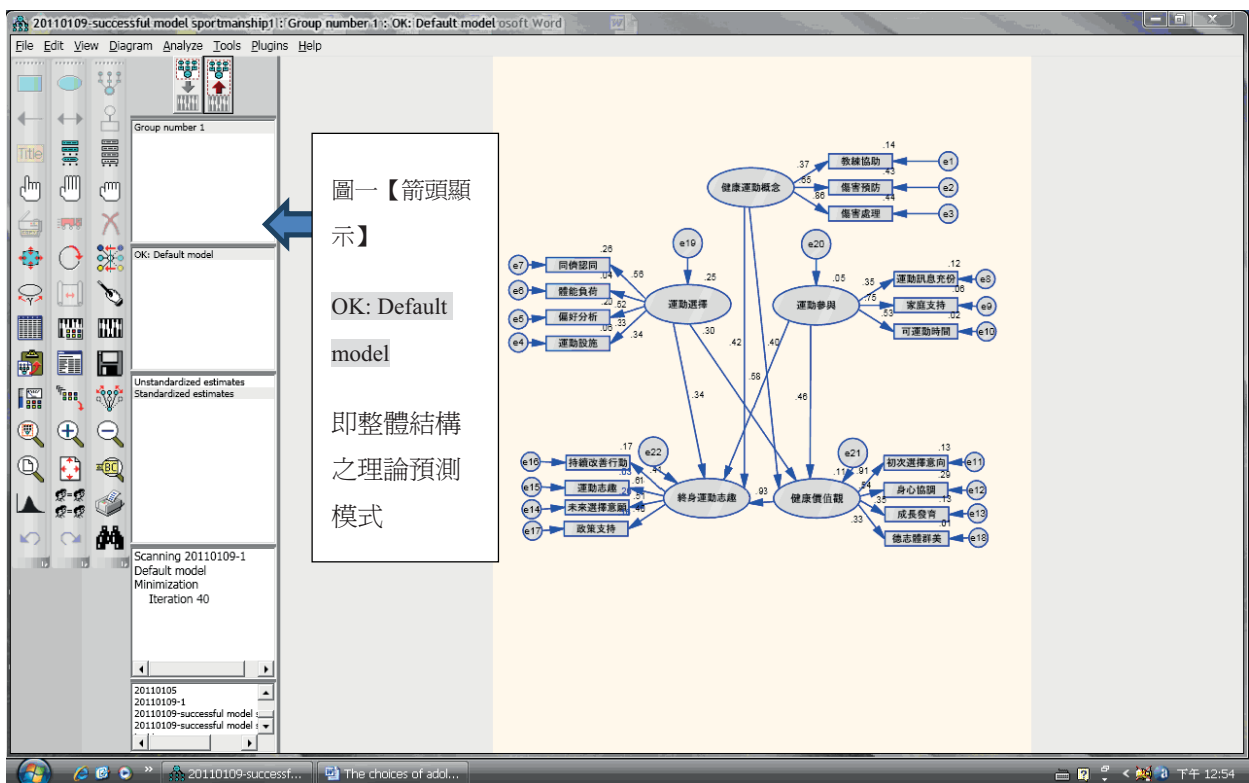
20110109-successful model sportmanship1 : Group number 1 : OK: Default model osoft Word

File Edit View Diagram Analyze Tools Plugins Help

Title

Group number 1

OK: Default model

Unstandardized estimates
Standardized estimates

Scanning 20110109-1
Default model
Minimization
Iteration 40

20110105
20110109-1
20110109-successful model s
20110109-successful model s

圖一【箭頭顯示】

OK: Default model

即整體結構之理論預測模式

健康運動概念
.37
.55
.86
教練協助
.14
傷害預防
.43
傷害處理
.44
e1
e2
e3

e19
.25
運動選擇
e20
.05
運動參與
e7
同儕認同
.26
e6
體能負荷
.04
e5
偏好分析
.20
e4
運動設施
.06
.56
.52
.33
.34
.30
.42
.40
.58
.34
.46
運動訊息充份
.12
家庭支持
.06
可運動時間
.02
.35
.75
.53
e8
e9
e10

e22
e21
e16
持續改善行動
.17
.03
e15
運動志趣
.61
.26
e14
未來選擇意願
.51
.46
e17
政策支持
.41
終身運動志趣
.93
健康價值觀
.11
.91
初次選擇意向
.13
身心協調
.29
成長發育
.13
德志體群美
.01
.54
.35
.33
e11
e12
e13
e18

20110109-successf... The choices of adol...
下午 12:54